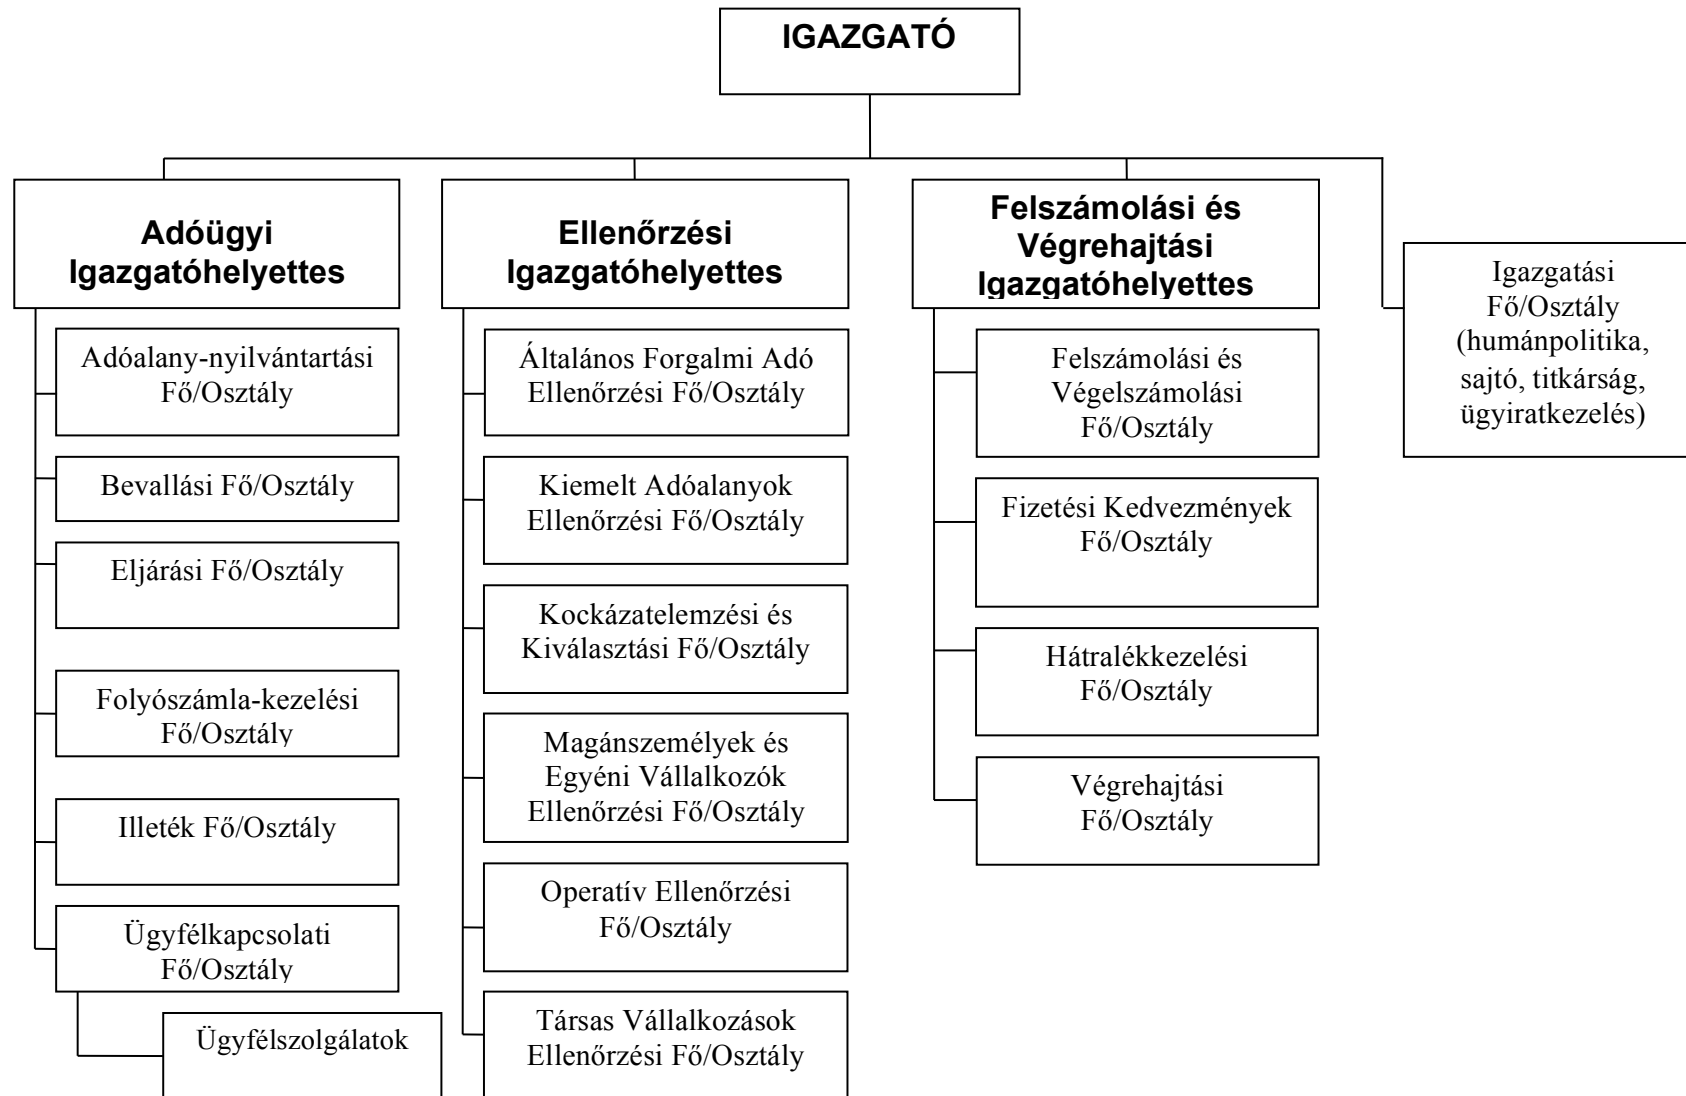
IGAZGATÓ

Adóügyi Igazgatóhelyettes

Adóalany-nyilvántartási Fő/Osztály

Bevallási Fő/Osztály

Eljárási Fő/Osztály

Folyószámla-kezelési Fő/Osztály

Illeték Fő/Osztály

Ügyfélkapcsolati Fő/Osztály

Ügyfélszolgálatok

Ellenőrzési Igazgatóhelyettes

Általános Forgalmi Adó Ellenőrzési Fő/Osztály

Kiemelt Adóalanyok Ellenőrzési Fő/Osztály

Kockázatelemzési és Kiválasztási Fő/Osztály

Magánszemélyek és Egyéni Vállalkozók Ellenőrzési Fő/Osztály

Operatív Ellenőrzési Fő/Osztály

Társas Vállalkozások Ellenőrzési Fő/Osztály

Felszámolási és Végrehajtási Igazgatóhelyettes

Felszámolási és Végelszámolási Fő/Osztály

Fizetési Kedvezmények Fő/Osztály

Hátralékkezelési Fő/Osztály

Végrehajtási Fő/Osztály

Igazgatási Fő/Osztály (humánpolitika, sajtó, titkárság, ügyiratkezelés)